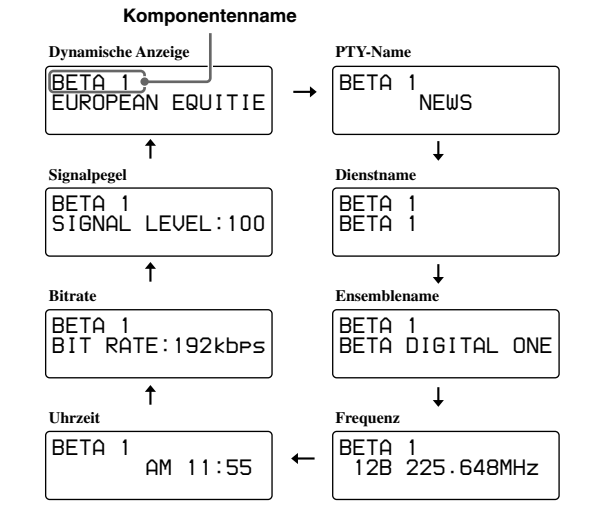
Komponentenname

Dynamische Anzeige

BETA 1
EUROPEAN EQUITIE

PTY-Name

BETA 1
NEWS

Dienstname

BETA 1
BETA 1

Ensemblename

BETA 1
BETA DIGITAL ONE

Frequenz

BETA 1
12B 225.648MHz

Uhrzeit

BETA 1
AM 11:55

Bitrate

BETA 1
BIT RATE:192kbps

Signalpegel

BETA 1
SIGNAL LEVEL:100